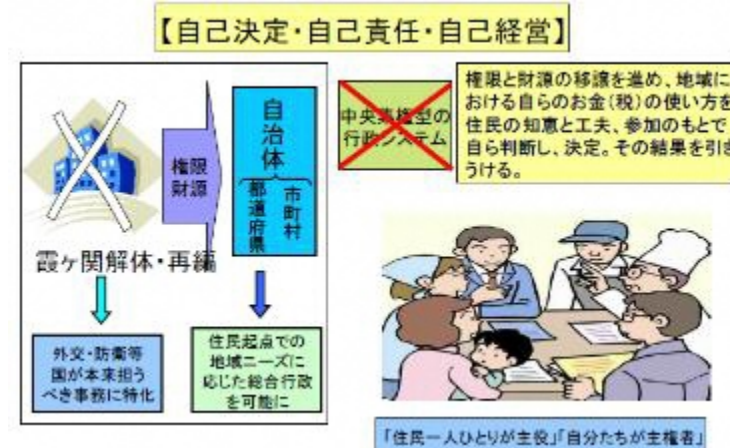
【自己決定・自己責任・自己経営】

権限財源

自治体

市町村

都道府県

霞ヶ関解体・再編

外交・防衛等国が本来担うべき事務に特化

住民起点での地域ニーズに応じた総合行政を可能に

中央集権型の行政システム

権限と財源の移譲を進め、地域における自らのお金(税)の使い方を住民の知恵と工夫、参加のもとで自ら判断し、決定。その結果を引きうける。

「住民一人ひとりが主役」「自分たちが主権者」